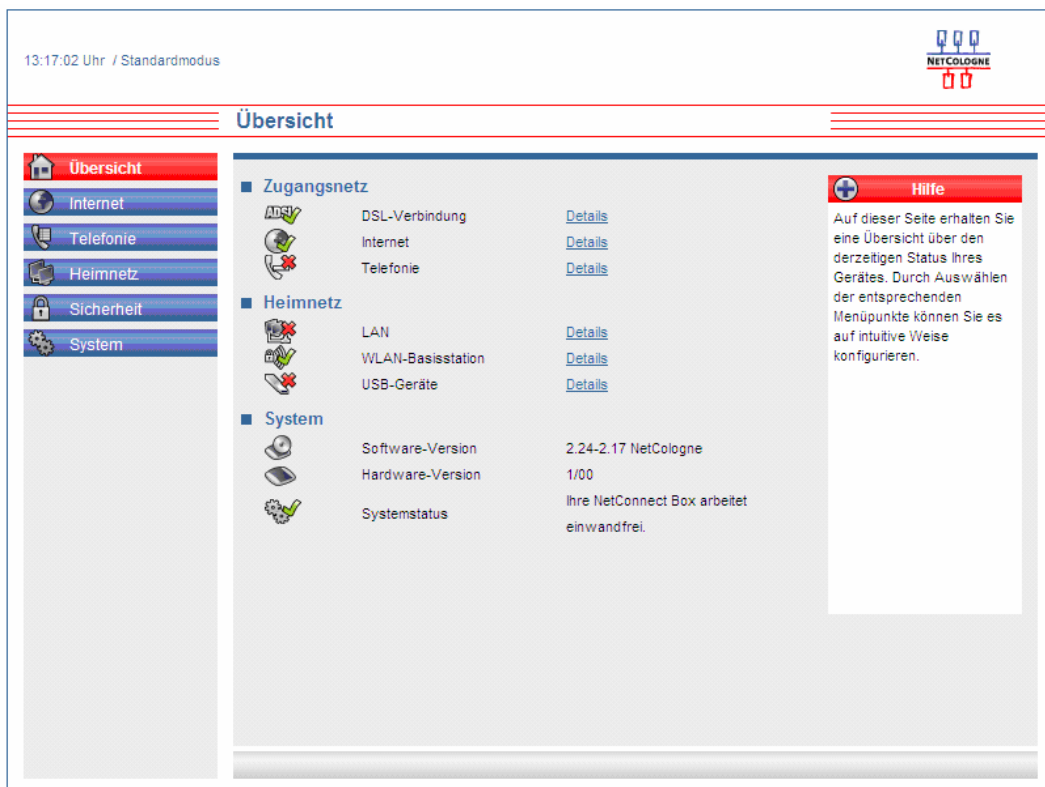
13:17:02 Uhr / Standardmodus

NETCOLOGNE

Übersicht

Übersicht
Internet
Telefonie
Heimnetz
Sicherheit
System

■ Zugangsnetz

ADSL DSL-Verbindung Details
Internet Details
Telefonie Details

■ Heimnetz

LAN Details
WLAN-Basisstation Details
USB-Geräte Details

■ System

Software-Version 2.24-2.17 NetCologne
Hardware-Version 1/00
Systemstatus Ihre NetConnect Box arbeitet einwandfrei.

Hilfe

Auf dieser Seite erhalten Sie eine Übersicht über den derzeitigen Status Ihres Gerätes. Durch Auswählen der entsprechenden Menüpunkte können Sie es auf intuitive Weise konfigurieren.